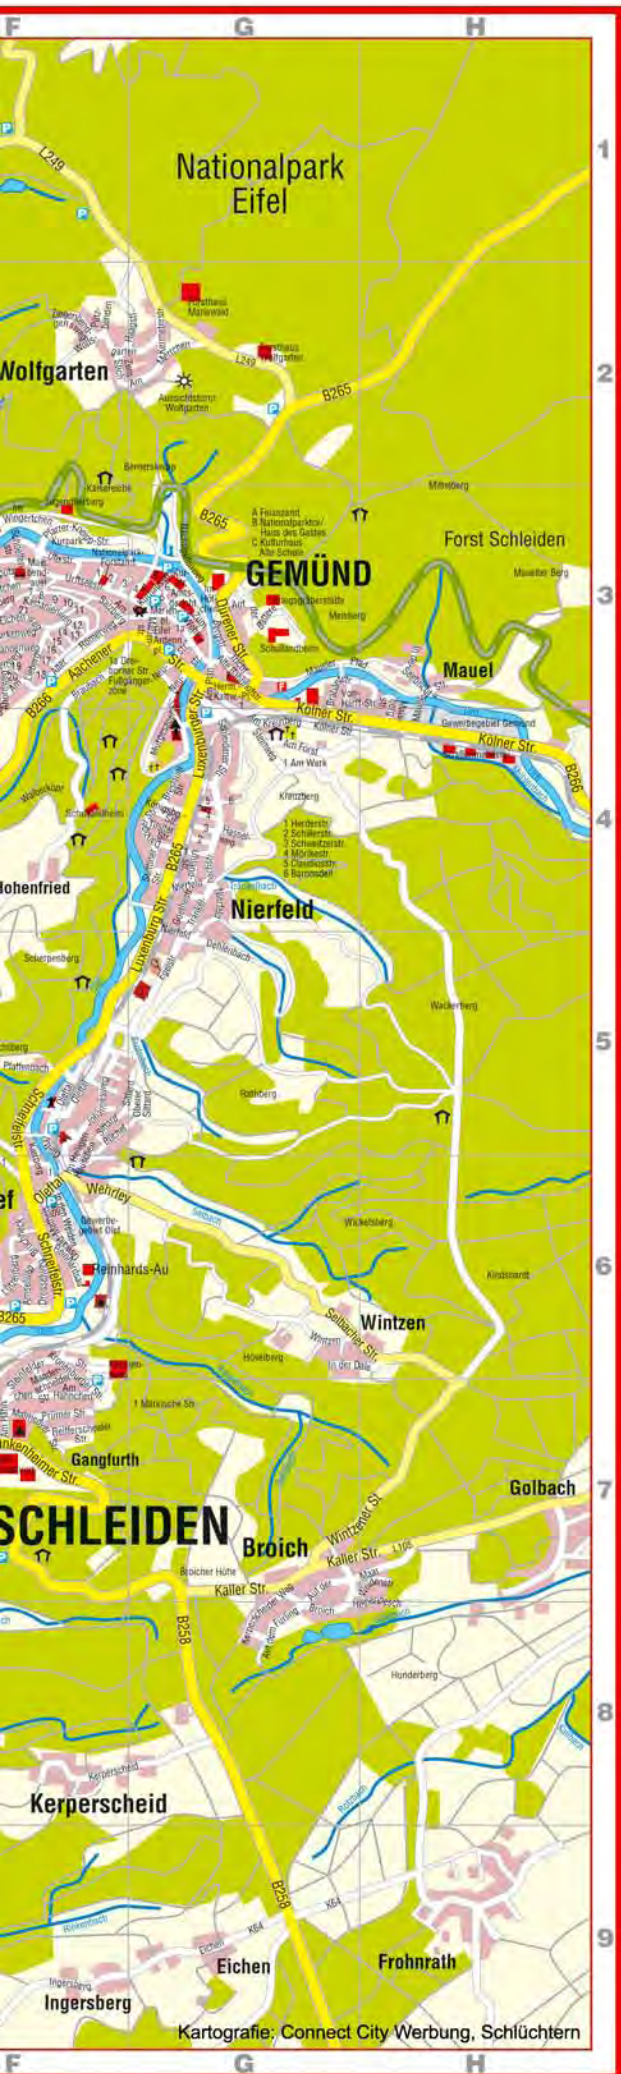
F G H

1 2 3 4 5 6 7 8 9

L249
Nationalpark Eifel
Forsthaus Mariawald
Wolfgarten
Forsthaus Wolfgarten
Aussichtsturm Wolfgarten
L249
B265
Bernerskopp
Kirchenreiche
Mittelberg
B265
A Feiaszentr.
B Nationalparktor/ Haus des Gastes
C Kurhaus
Alte Schule
Forst Schleiden
Mauelter Berg
GEMÜND
Kriegsgräberstätte
Meinberg
Schullandheim
Mauel
Aachener Str.
B266
Dreiborner Str.
Fußgängerzone
Kölner Str.
Kölner Str.
Gewerbegebiet Gemünd
B266
Am Forst
1 Am Wark
Kreuzberg
1 Herderstr.
2 Schillerstr.
3 Schweitzerstr.
4 Mörikestr.
5 Claudiusstr.
6 Baronsdell
Hohenfried
Nierfeld
Luxemburg Str.
B265
Wackerberg
Rothberg
Oleftal
Schleidener Str.
Wehrley
Wickelsberg
Reinhards-Au
Kindsnardt
Wintzen
Hoveiberg
In der Dale
1 Märkische Str.
Gangfurth
Golbach
SCHLEIDEN
Broich
Wintzener Str.
Kaller Str.
Kaller Str.
B258
Hunderberg
Kerperscheid
K64
K64
B258
Eichen
Frohnrath
Ingersberg
Kartografie: Connect City Werbung, Schlüchtern